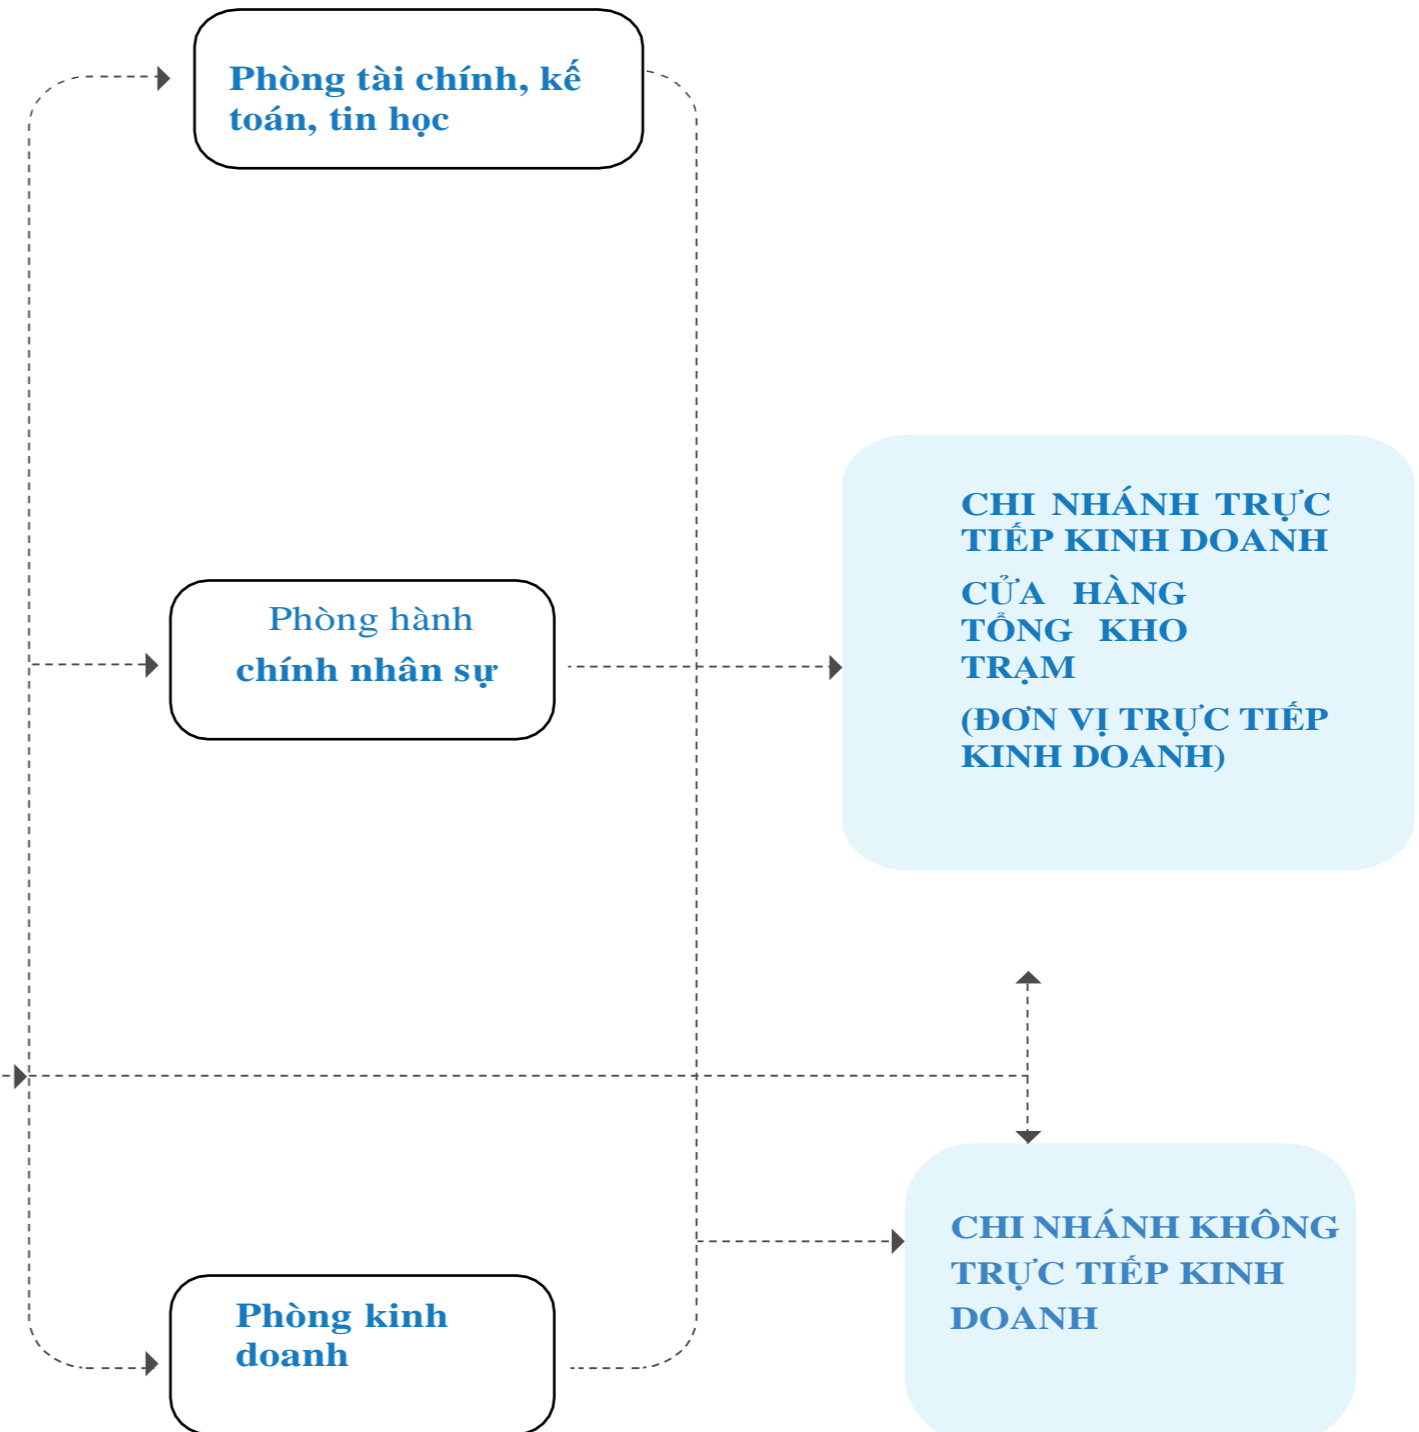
Phòng tài chính, kế toán, tin học

Phòng hành chính nhân sự

CHI NHÁNH TRỰC TIẾP KINH DOANH

CỬA HÀNG
TỔNG KHO
TRẠM

(ĐƠN VỊ TRỰC TIẾP KINH DOANH)

CHI NHÁNH KHÔNG TRỰC TIẾP KINH DOANH

Phòng kinh doanh